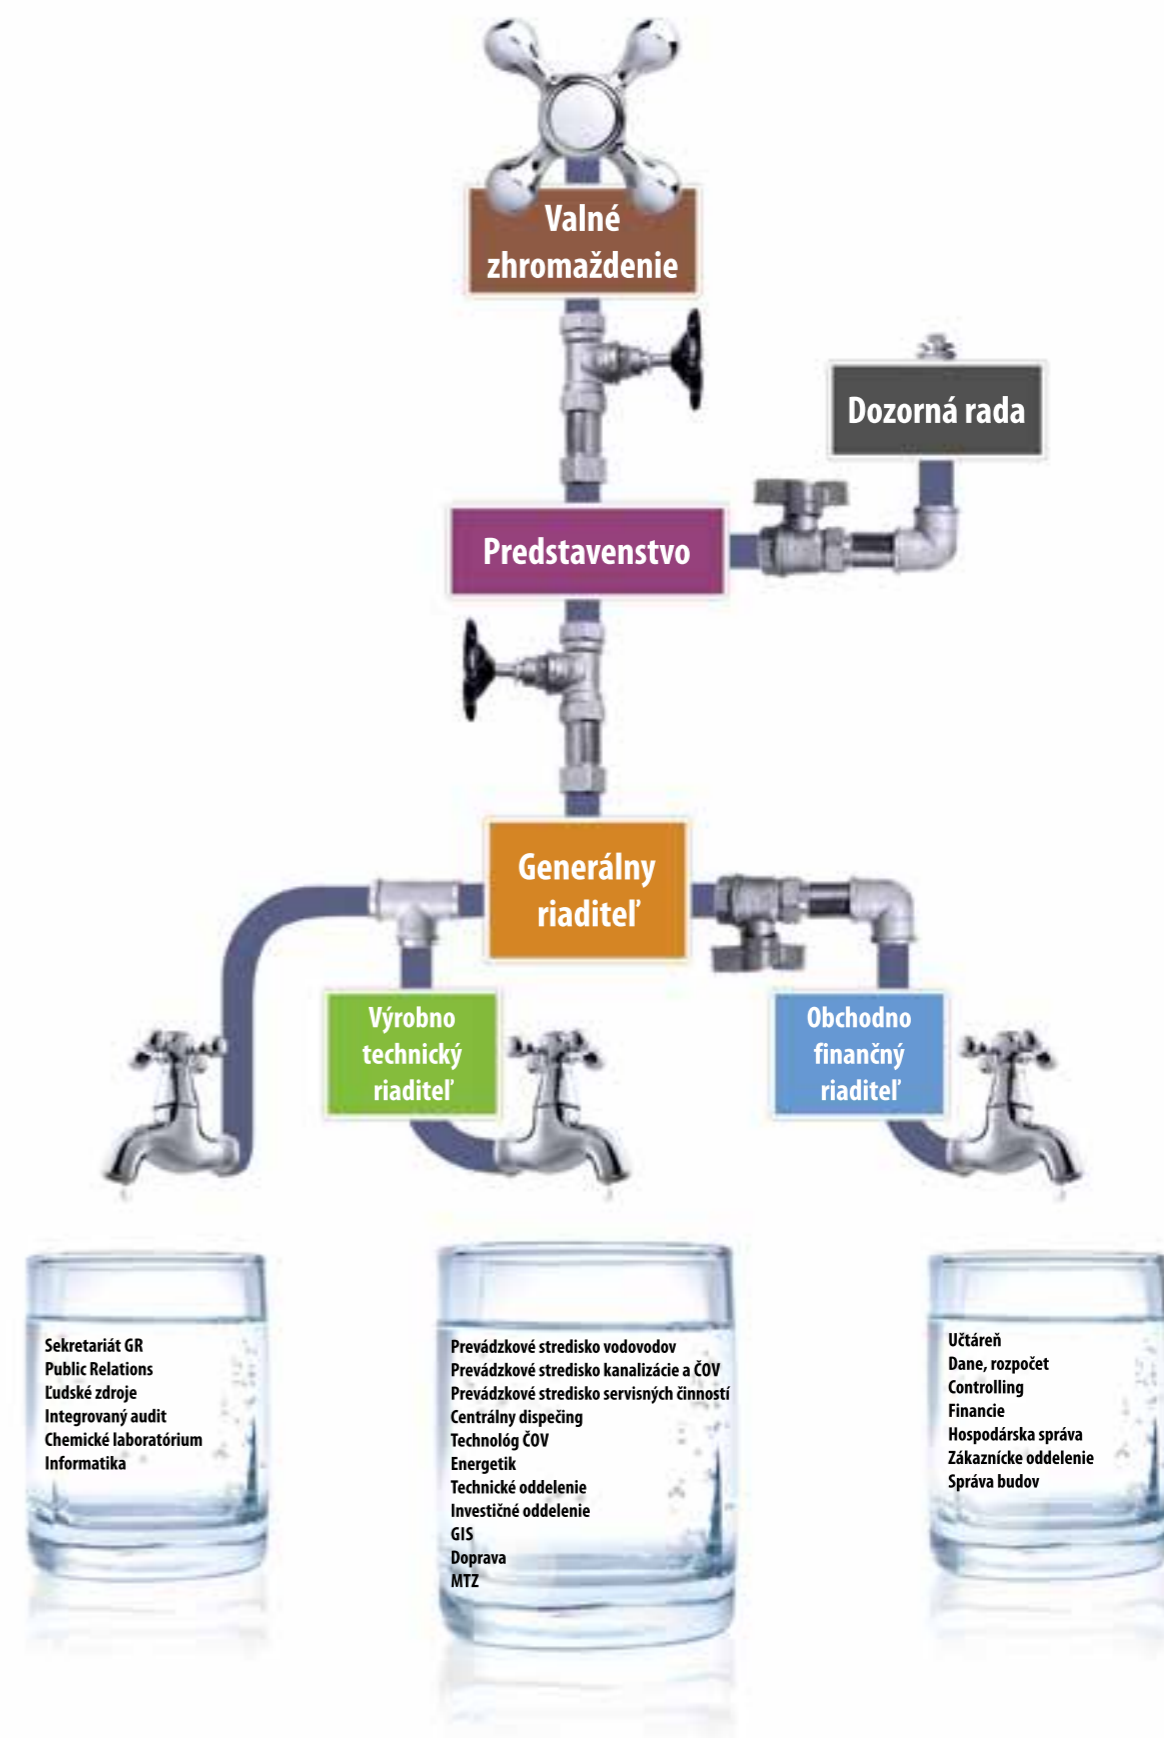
Valné zhromaždenie

Dozorná rada

Predstavenstvo

Generálny riaditeľ

Výrobno technický riaditeľ

Obchodno finančný riaditeľ

Sekretariát GR
Public Relations
Ľudské zdroje
Integrovaný audit
Chemické laboratórium
Informatika

Prevádzkové stredisko vodovodov
Prevádzkové stredisko kanalizácie a ČOV
Prevádzkové stredisko servisných činností
Centrálny dispečing
Technológ ČOV
Energetik
Technické oddelenie
Investičné oddelenie
GIS
Doprava
MTZ

Účtáreň
Dane, rozpočet
Controlling
Financie
Hospodárska správa
Zákaznícke oddelenie
Správa budov